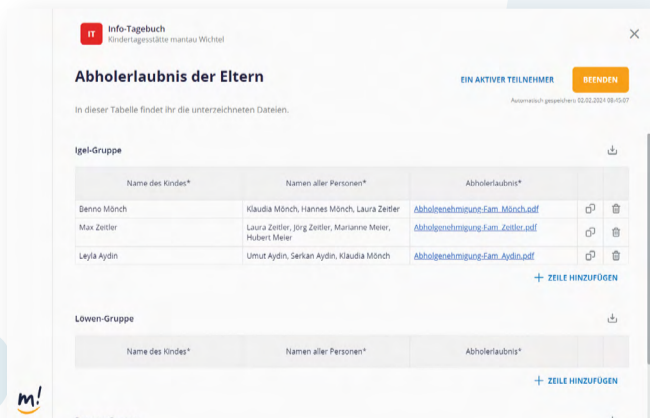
IT Info-Tagebuch
Kindertagesstätte mantau Wichtel

Abholerlaubnis der Eltern

EIN AKTIVER TEILNEHMER BEENDEN

Automatisch gespeichert: 02.02.2021 09:10:07

In dieser Tabelle findet ihr die unterzeichneten Dateien.

Igel-Gruppe

| Name des Kindes* | Namen aller Personen* | Abholerlaubnis* |
|---|---|---|
| Benno Mönch | Klaudia Mönch, Hannes Mönch, Laura Zeitler | Abholgenehmigung-Fam_Mönch.pdf |
| Max Zeitler | Laura Zeitler, Jörg Zeitler, Marianne Meier, Hubert Meier | Abholgenehmigung-Fam_Zeitler.pdf |
| Leyla Aydin | Umut Aydin, Serkan Aydin, Klaudia Mönch | Abholgenehmigung-Fam_Aydin.pdf |

+ ZEILE HINZUFÜGEN

Löwen-Gruppe

| Name des Kindes* | Namen aller Personen* | Abholerlaubnis* |
|---|---|---|

+ ZEILE HINZUFÜGEN

m!